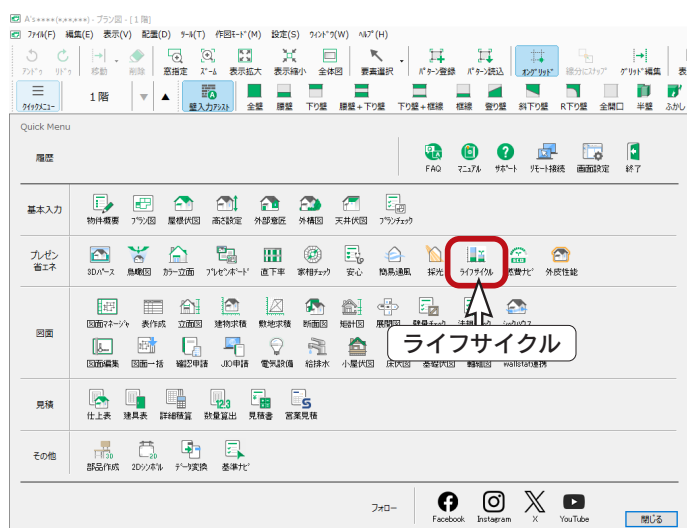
A's●●●●(●.●●.●●●) - プラン図 - [ 1 階]

ファイル(F) 編集(E) 表示(V) 配置(D) ツール(T) 作図モード(M) 設定(S) ウィンドウ(W) ヘルプ(H)

アンドゥ リドゥ 移動 削除 窓指定 ズーム 表示拡大 表示縮小 全体図 要素選択 パターン登録 パターン読込 オングリッド 線分にスナップ グリッド編集

クイックメニュー 1 階 壁入力アシスト 全壁 腰壁 下り壁 腰壁＋下り壁 下り壁＋腰壁 腰壁 垂り壁 斜下り壁 R下り壁 全開口 半壁 ふかし

Quick Menu

履歴

FAQ マニュアル サポート リモート接続 画面設定 終了

基本入力

物件概要 プラン図 屋根伏図 高さ設定 外部意匠 外構図 天井伏図 プランチェック

プレゼン 省エネ

3Dパース 鳥瞰図 カラー立面 プレゼンボード 直下率 家相チェック 安心 簡易通風 採光 ライフサイクル 燃費ナビ 外皮性能

図面

図面マネージャ 表作成 立面図 建物求積 敷地求積 断面図 矩計図 展開図 建具表 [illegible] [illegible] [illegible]

図面編集 図面一括 確認申請 JIO申請 電気設備 給排水 小屋伏図 床伏図 基礎伏図 軸組図 wallstat連携

ライフサイクル

見積

仕上表 建具表 詳細積算 数量算出 見積書 営業見積

その他

部品作成 2Dシンボル データ変換 基準ナビ

フォロー Facebook Instagram X YouTube 閉じる